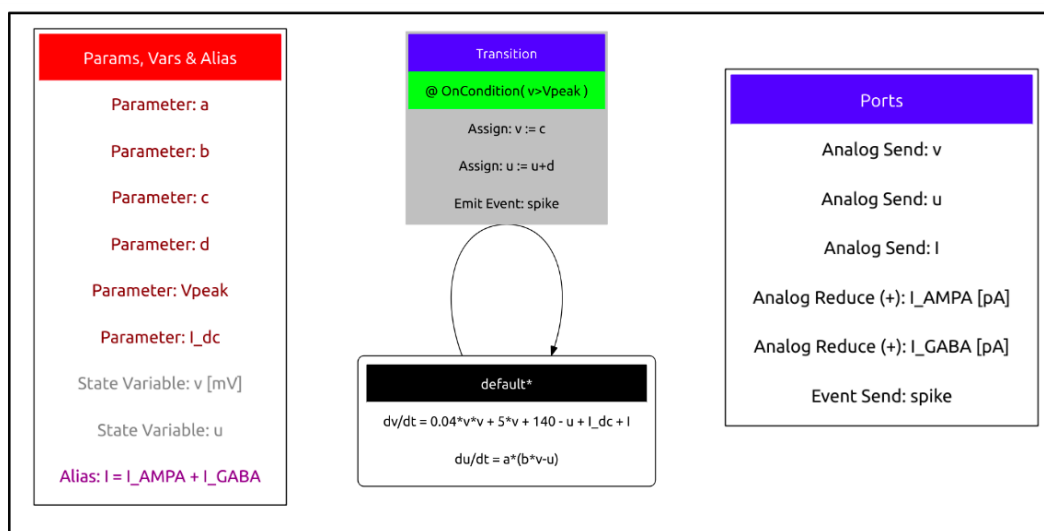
Params, Vars & Alias

Parameter: a

Parameter: b

Parameter: c

Parameter: d

Parameter: Vpeak

Parameter: I_dc

State Variable: v [mV]

State Variable: u

Alias: I = I_AMPA + I_GABA

Transition

@ OnCondition( v>Vpeak )

Assign: v := c

Assign: u := u+d

Emit Event: spike

default*

dv/dt = 0.04*v*v + 5*v + 140 - u + I_dc + I

du/dt = a*(b*v-u)

Ports

Analog Send: v

Analog Send: u

Analog Send: I

Analog Reduce (+): I_AMPA [pA]

Analog Reduce (+): I_GABA [pA]

Event Send: spike